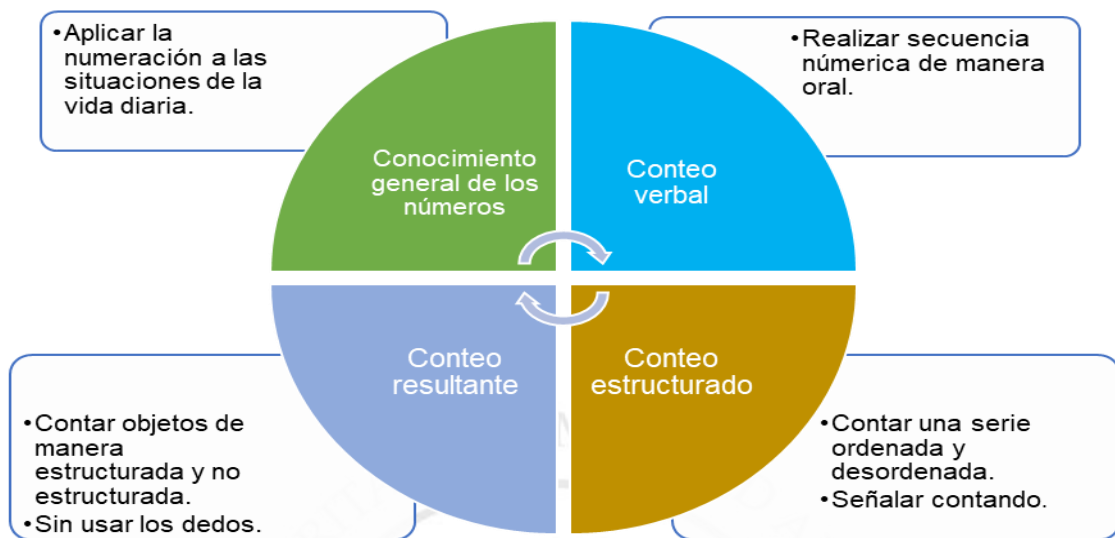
•Aplicar la numeración a las situaciones de la vida diaria.

•Realizar secuencia númerica de manera oral.

Conocimiento general de los números

Conteo verbal

Conteo resultante

Conteo estructurado

•Contar objetos de manera estructurada y no estructurada.
•Sin usar los dedos.

•Contar una serie ordenada y desordenada.
•Señalar contando.